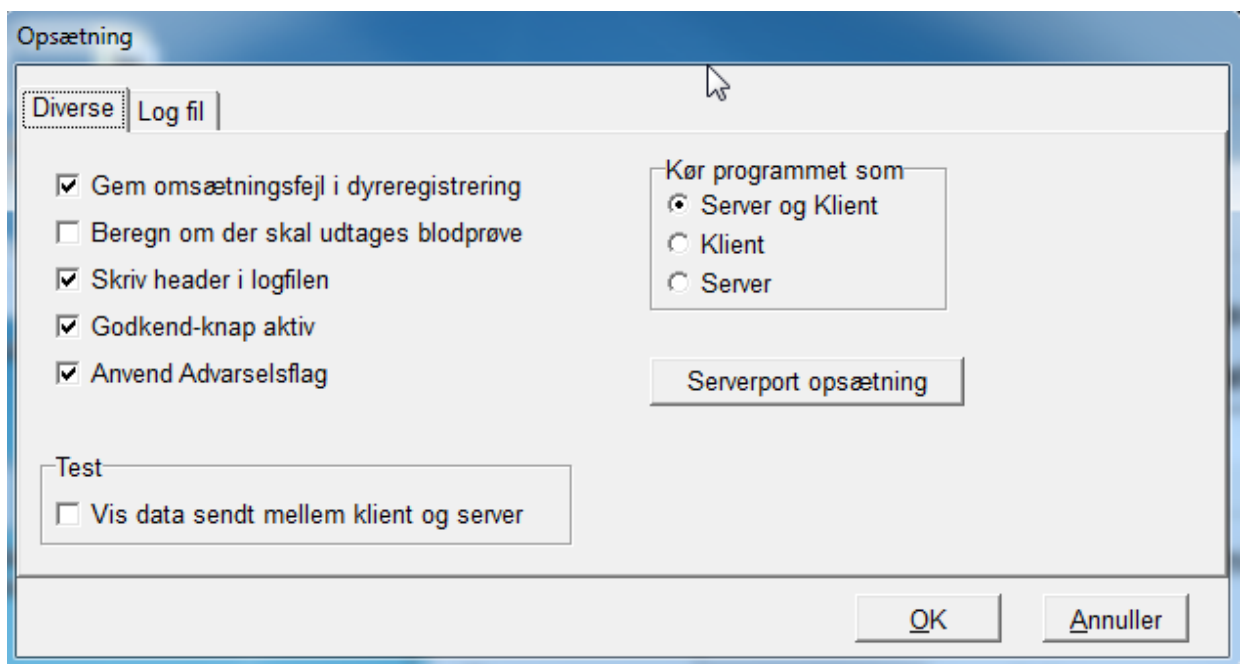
Opsætning

Diverse | Log fil

☑ Gem omsætningsfejl i dyreregistrering
☐ Beregn om der skal udtages blodprøve
☑ Skriv header i logfilen
☑ Godkend-knap aktiv
☑ Anvend Advarselsflag

Kør programmet som
◉ Server og Klient
○ Klient
○ Server

Serverport opsætning

Test
☐ Vis data sendt mellem klient og server

OK
Annuller